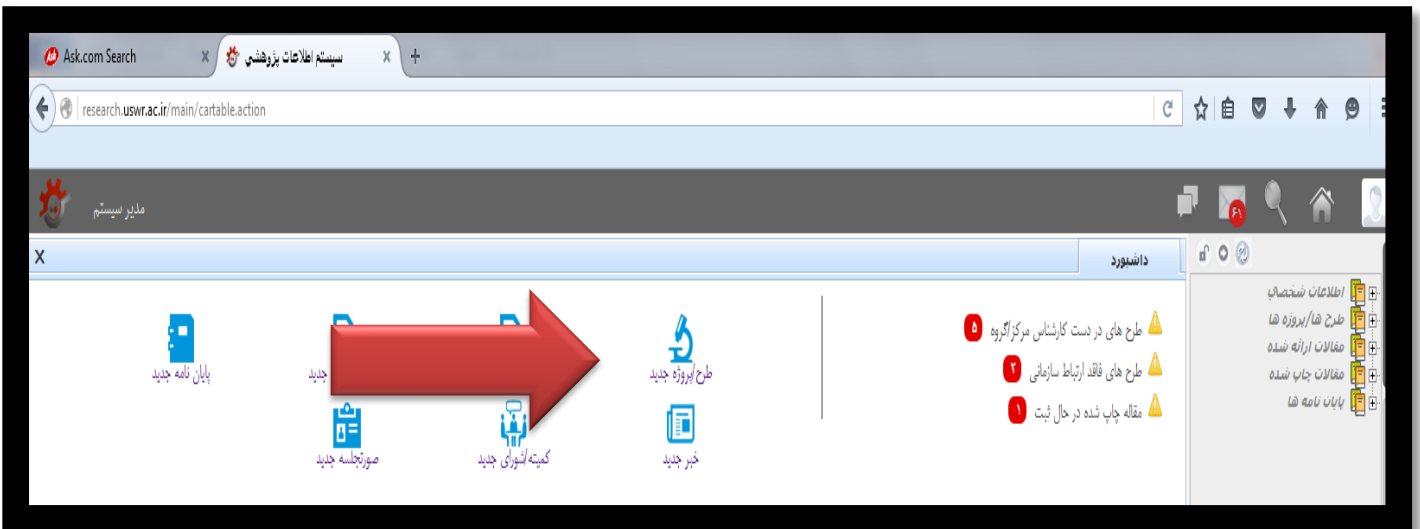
Ask.com Search
سیستم اطلاعات پژوهشی
research.uswr.ac.ir/main/cartable.action

مدیر سیستم
۶۱

X
داشبورد

پایان نامه جدید
جدید
طرح/پروژه جدید
صورتجلسه جدید
کمیته/شورای جدید
خبر جدید

طرح های در دست کارشناس مرکز/گروه ۵
طرح های فاقد ارتباط سازمانی ۲
مقاله چاپ شده در حال ثبت ۱

اطلاعات شخصی
طرح ها/پروژه ها
مقالات ارائه شده
مقالات چاپ شده
پایان نامه ها